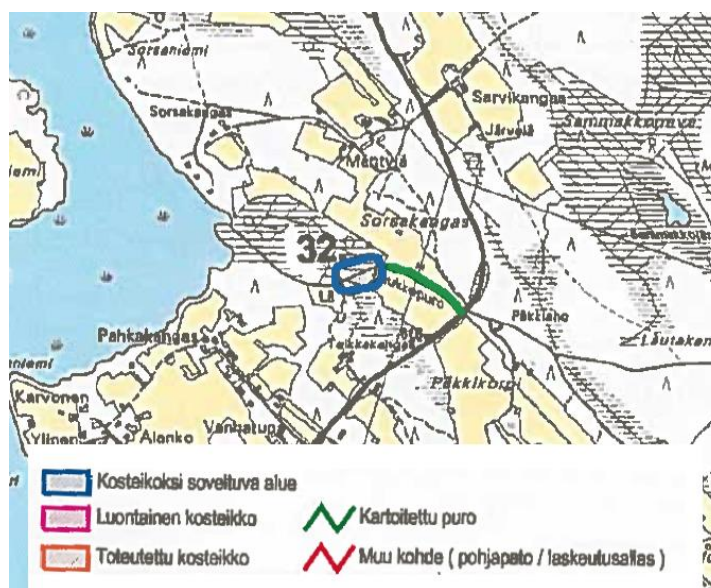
Sorsaniemi
Sorsakangas
Sarvikangas
Järvelä
Sammakkoneva
iemi
Mäntylä
Sorsakangas
32
Pakkapuro
Päkkilaho
Lautakan
Pahkakangas
niemi
Teikkakangas
Päkkikorpi
Karvonen
Ylinen
Alanko
Vanhatupa

Kosteikoksi soveltuva alue
Luontainen kosteikko
Toteutettu kosteikko
Kartoitettu puro
Muu kohde ( pohjapato / laskeutusallas )